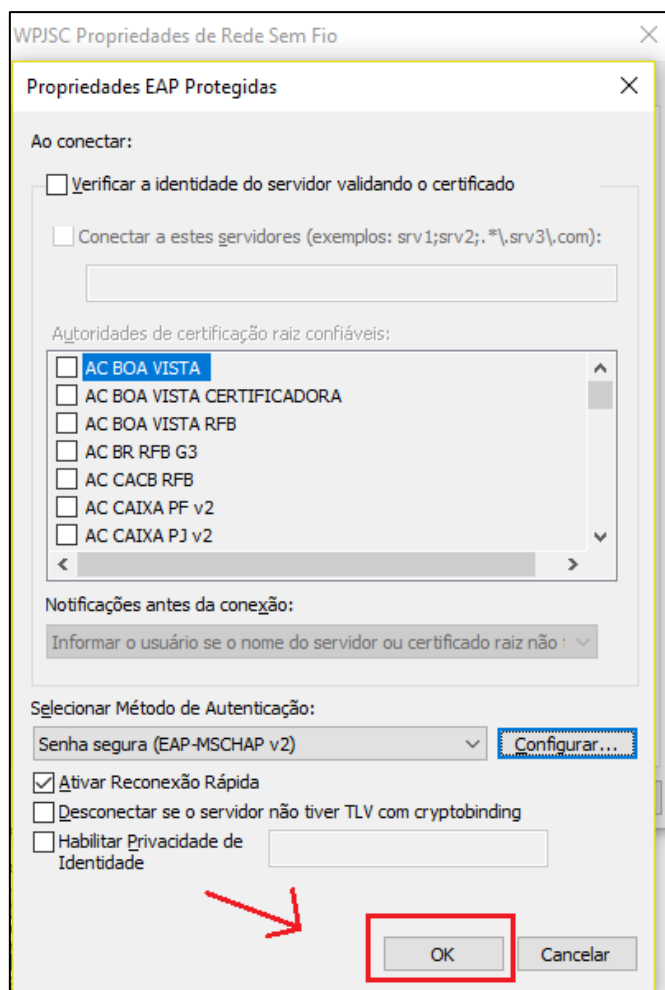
WPJSC Propriedades de Rede Sem Fio

Propriedades EAP Protegidas

Ao conectar:

Verificar a identidade do servidor validando o certificado

Conectar a estes servidores (exemplos: srv1;srv2;.*\.srv3\.com):

Autoridades de certificação raiz confiáveis:

AC BOA VISTA
AC BOA VISTA CERTIFICADORA
AC BOA VISTA RFB
AC BR RFB G3
AC CACB RFB
AC CAIXA PF v2
AC CAIXA PJ v2

Notificações antes da conexão:

Informar o usuário se o nome do servidor ou certificado raiz não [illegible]

Selecionar Método de Autenticação:

Senha segura (EAP-MSCHAP v2)

Configurar...

Ativar Reconexão Rápida

Desconectar se o servidor não tiver TLV com cryptobinding

Habilitar Privacidade de Identidade

OK

Cancelar